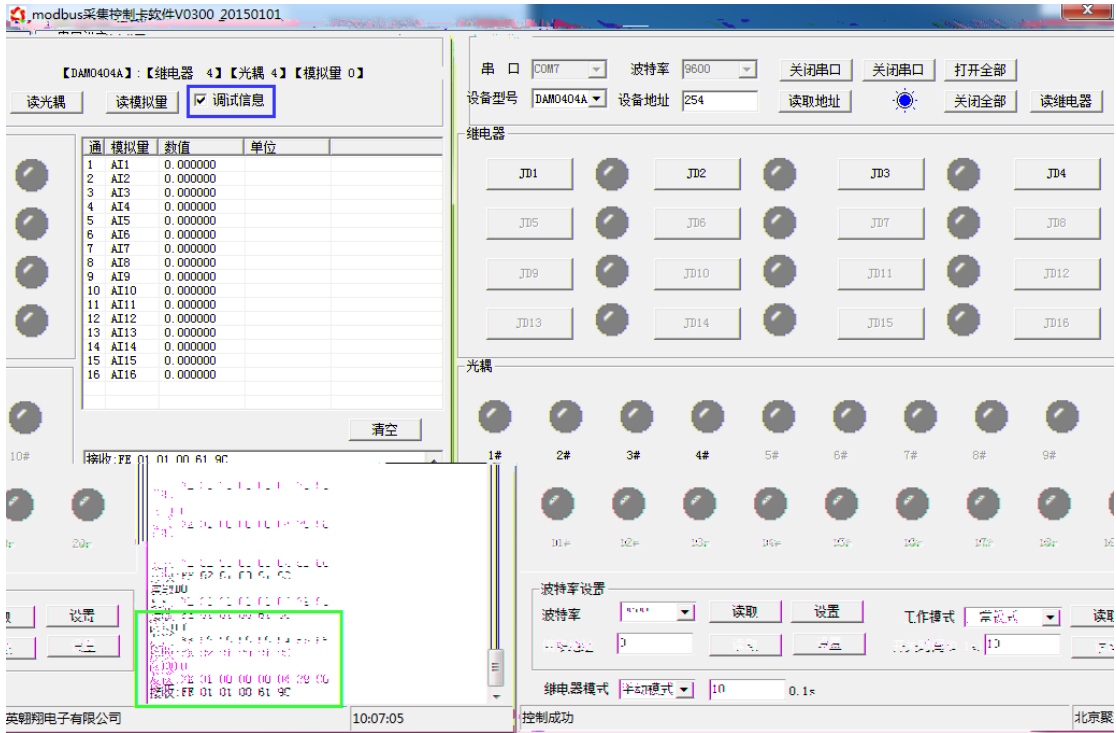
modbus采集控制卡软件V0300_20150101

【DAM0404A】:【继电器 4】【光耦 4】【模拟量 0】

读光耦 读模拟量 ☑ 调试信息

| 通 | 模拟量 | 数值 | 单位 |
|---|---|---|---|
| 1 | AI1 | 0.000000 | |
| 2 | AI2 | 0.000000 | |
| 3 | AI3 | 0.000000 | |
| 4 | AI4 | 0.000000 | |
| 5 | AI5 | 0.000000 | |
| 6 | AI6 | 0.000000 | |
| 7 | AI7 | 0.000000 | |
| 8 | AI8 | 0.000000 | |
| 9 | AI9 | 0.000000 | |
| 10 | AI10 | 0.000000 | |
| 11 | AI11 | 0.000000 | |
| 12 | AI12 | 0.000000 | |
| 13 | AI13 | 0.000000 | |
| 14 | AI14 | 0.000000 | |
| 15 | AI15 | 0.000000 | |
| 16 | AI16 | 0.000000 | |

清空

10#

接收:FE 01 01 00 61 9C

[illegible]

发送:FE 01 00 00 00 04 29 C6
接收:FE 01 01 00 61 9C

设置

英朝翔电子有限公司 10:07:05

串 口 COM7 波特率 9600 关闭串口 关闭串口 打开全部
设备型号 DAM0404A 设备地址 254 读取地址 关闭全部 读继电器

继电器
JD1 JD2 JD3 JD4
JD5 JD6 JD7 JD8
JD9 JD10 JD11 JD12
JD13 JD14 JD15 JD16

光耦
1# 2# 3# 4# 5# 6# 7# 8# 9#
10# 12# 13# 14# 15# 16# 17# 18#

波特率设置
波特率 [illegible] 读取 设置 工作模式 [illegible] 读取
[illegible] 0 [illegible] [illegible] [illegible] 10

继电器模式 半动模式 10 0.1s

控制成功 北京聚